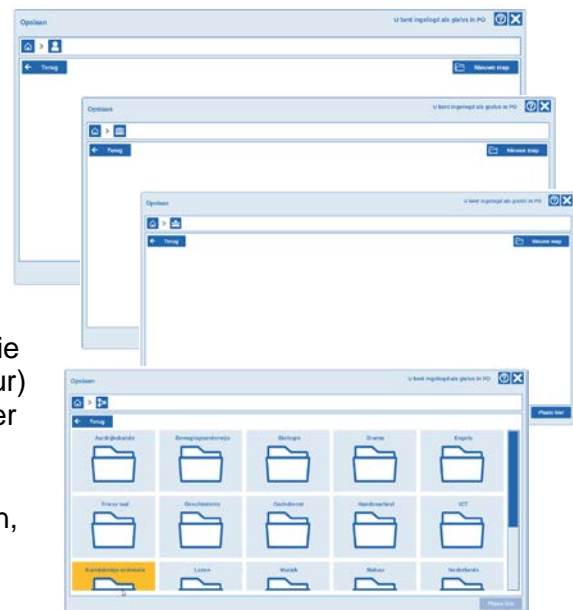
Opslaan
U bent ingelogd als gtelus in PO
← Terug
Nieuwe map

Opslaan
U bent ingelogd als gtelus in PO
← Terug
Nieuwe map

Opslaan
U bent ingelogd als gtelus in PO
← Terug
Nieuwe map

ie
ur)
er

n,

Opslaan
U bent ingelogd als gtelus in PO
← Terug
Plaats hier

Aardrijkskunde
Bewegingsonderwijs
Biologie
Drama
Engels
Friese taal
Geschiedenis
Gezondheid
Handvaardigheid
ICT
Kunstzinnige oriëntatie
Lezen
Muziek
Natuur
Nederlands
Plaats hier